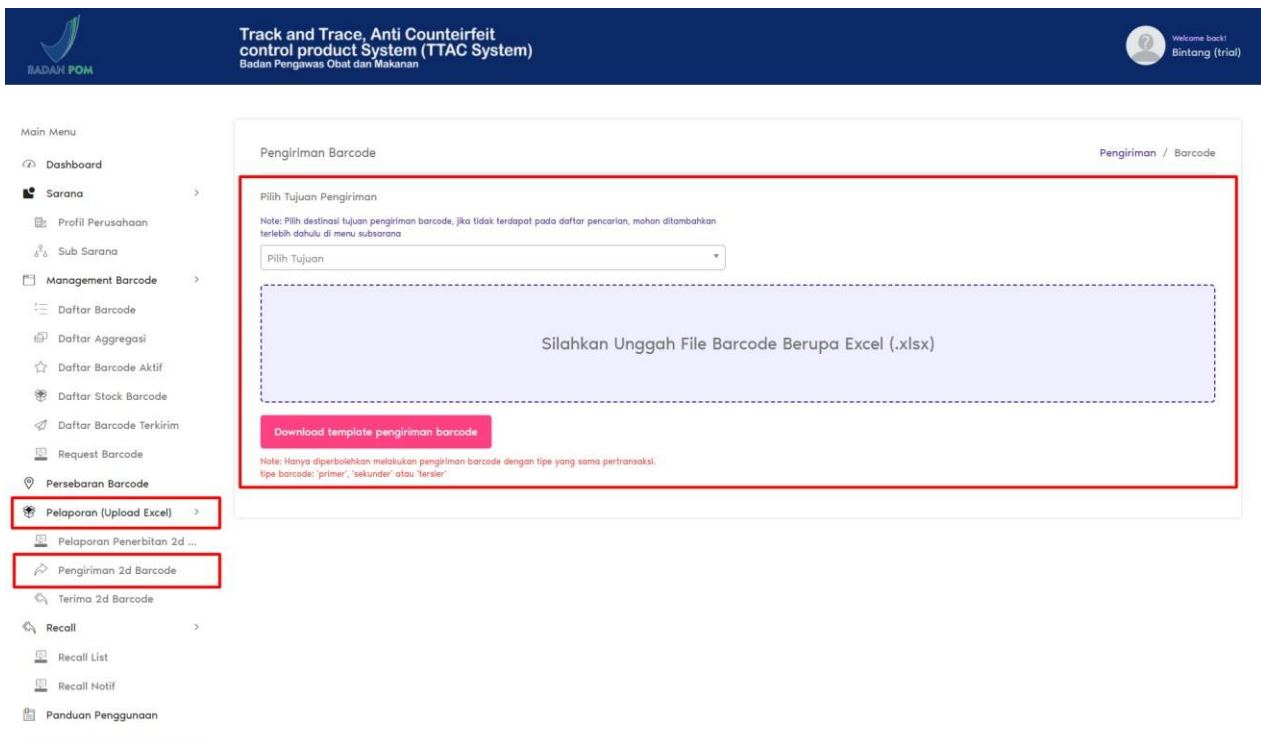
BADAN POM

Track and Trace, Anti Couteirfeit control product System (TTAC System)
Badan Pengawas Obat dan Makanan

Welcome back!
Bintang (trial)

Main Menu
Dashboard
Sarana
Profil Perusahaan
Sub Sarana
Management Barcode
Daftar Barcode
Daftar Aggregasi
Daftar Barcode Aktif
Daftar Stock Barcode
Daftar Barcode Terkirim
Request Barcode
Persebaran Barcode
Pelaporan (Upload Excel)
Pelaporan Penerbitan 2d ...
Pengiriman 2d Barcode
Terima 2d Barcode
Recall
Recall List
Recall Notif
Panduan Penggunaan

Pengiriman Barcode

Pengiriman / Barcode

Pilih Tujuan Pengiriman

Note: Pilih destinasi tujuan pengiriman barcode, jika tidak terdapat pada daftar pencarian, mohon ditambahkan terlebih dahulu di menu subsarana

Pilih Tujuan

Silahkan Unggah File Barcode Berupa Excel (.xlsx)

Download template pengiriman barcode

Note: Hanya diperbolehkan melakukan pengiriman barcode dengan tipe yang sama pertransaksi.
tipe barcode: 'primer', 'sekunder' atau 'tersier'